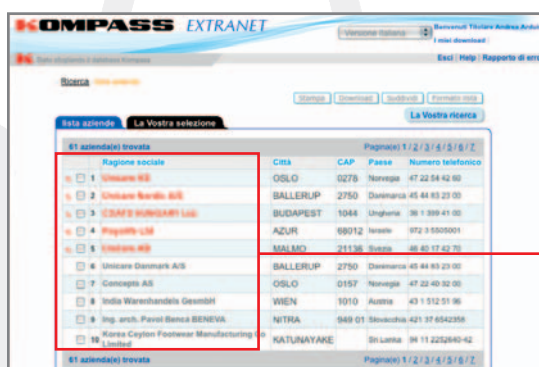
KOMPASS EXTRANET

Versione italiana

Benvenuti Titolare Andrea Ardu
I miei download

Esci | Help | Rapporto di err

Ricerca

Stampa | Download | Suddividi | Formato lista

lista aziende | La Vostra selezione

La Vostra ricerca

61 azienda(e) trovata

Pagina(e) 1 / 2 / 3 / 4 / 5 / 6 / 7

| | Ragione sociale | Città | CAP | Paese | Numero telefonico |
|---|---|---|---|---|---|
| 1 | Unicare KS | OSLO | 0278 | Norvegia | 47 22 54 42 60 |
| 2 | Unicare Nordic A/S | BALLERUP | 2750 | Danimarca | 45 44 83 23 00 |
| 3 | CSAFE HUNGARY Ltd. | BUDAPEST | 1044 | Ungheria | 36 1 399 41 00 |
| 4 | Proprints Ltd | AZUR | 68012 | Israele | 972 3 5505001 |
| 5 | Unicare AB | MALMO | 21136 | Svezia | 46 40 17 42 70 |
| 6 | Unicare Danmark A/S | BALLERUP | 2750 | Danimarca | 45 44 83 23 00 |
| 7 | Concepts AS | OSLO | 0157 | Norvegia | 47 22 40 02 00 |
| 8 | India Warenhandels GesmbH | WIEN | 1010 | Austria | 43 1 512 51 96 |
| 9 | Ing. arch. Pavol Benca BENEVA | NITRA | 949 01 | Slovacchia | 421 37 6542356 |
| 10 | Korea Ceylon Footwear Manufacturing Co Limited | KATUNAYAKE | | Sri Lanka | 94 11 2252640-42 |

61 azienda(e) trovata

Pagina(e) 1 / 2 / 3 / 4 / 5 / 6 / 7